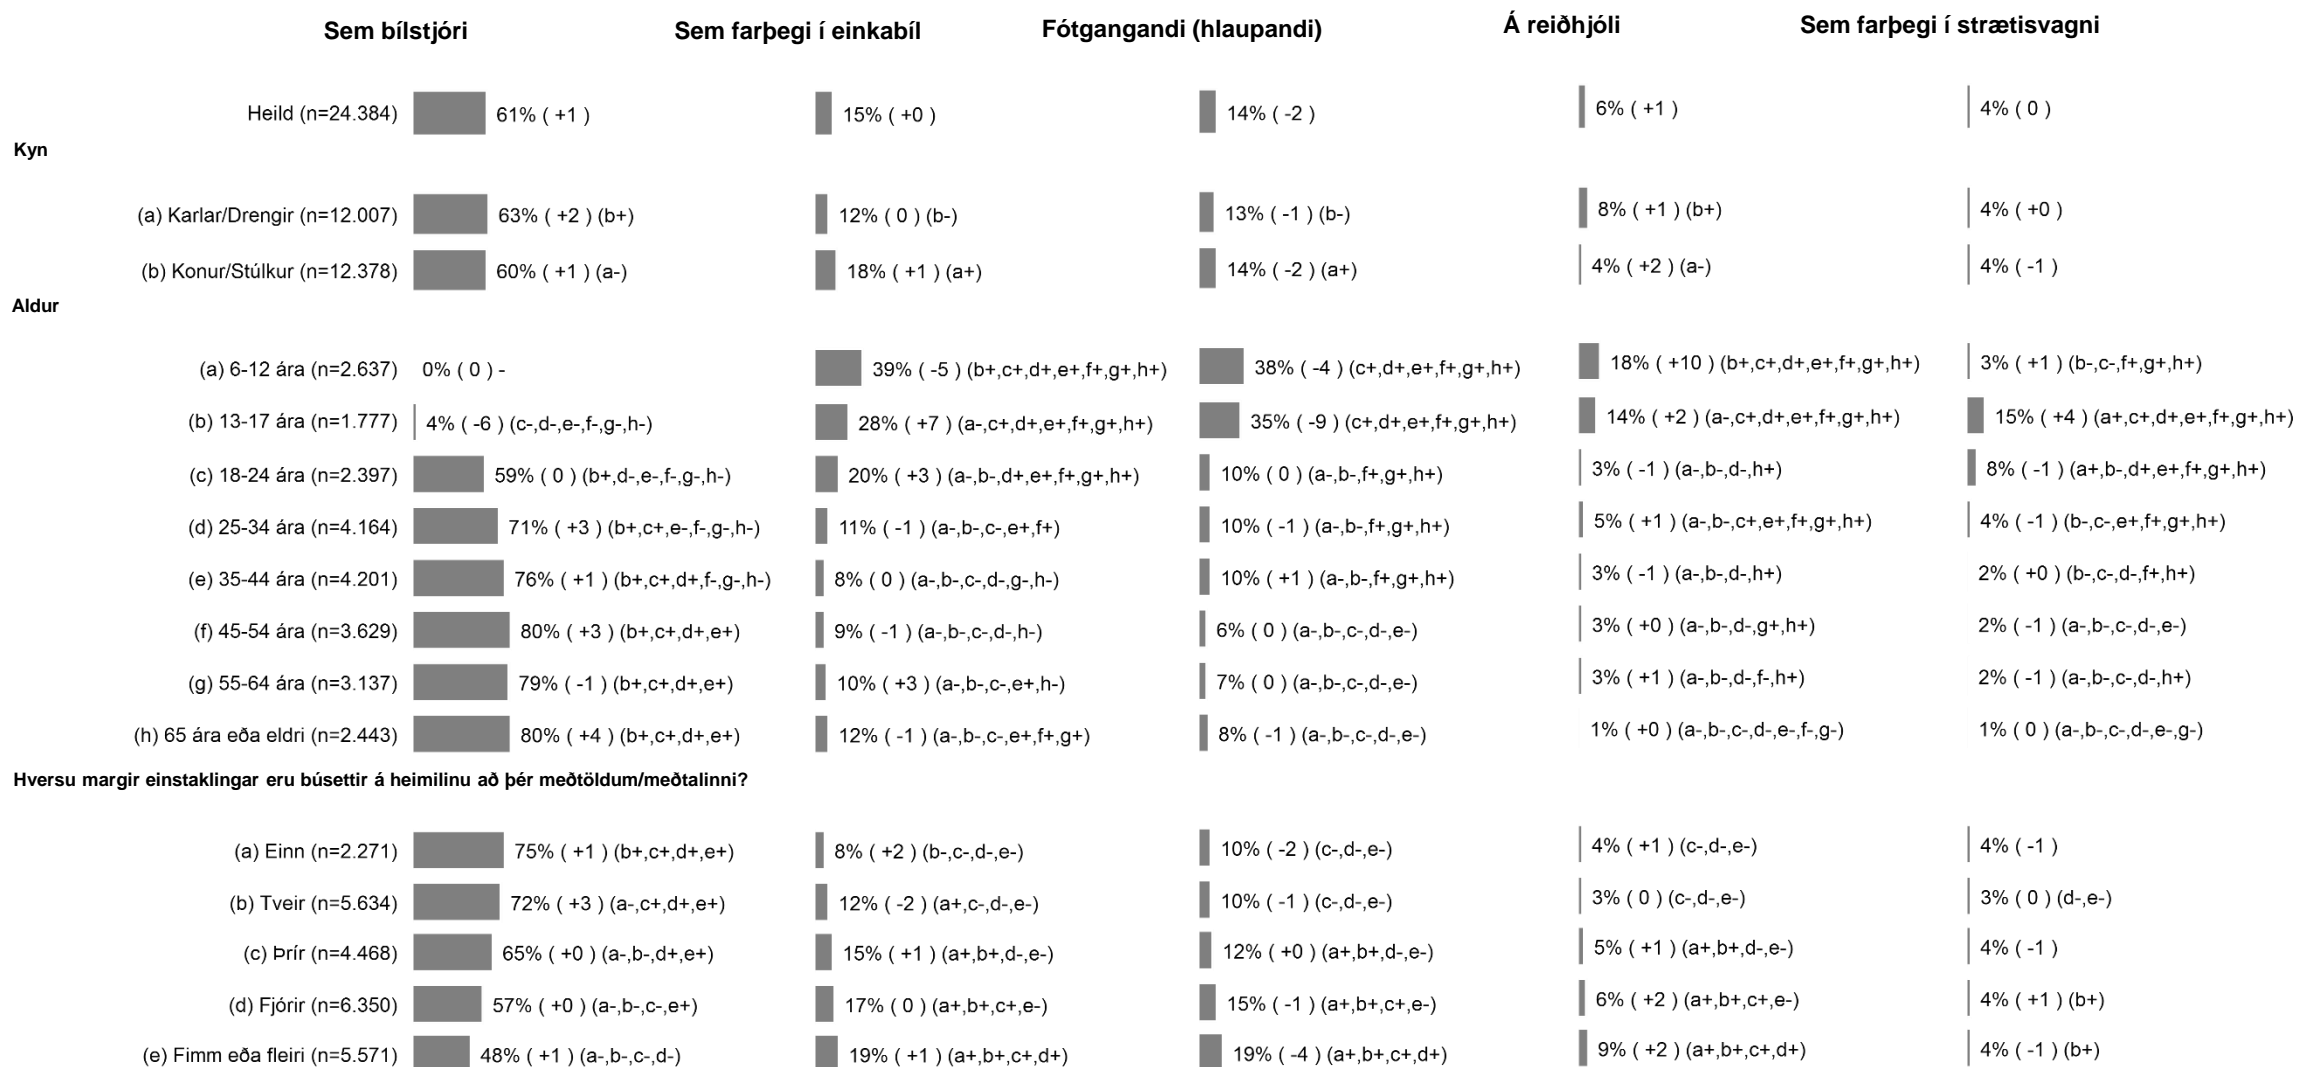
| | Sem bílstjóri | Sem farþegi í einkabíl | Fótgangandi (hlaupandi) | Á reiðhjóli | Sem farþegi í strætisvagni |
|---|---|---|---|---|---|
| Heild (n=24.384) | 61% ( +1 ) | 15% ( +0 ) | 14% ( -2 ) | 6% ( +1 ) | 4% ( 0 ) |
| **Kyn** | | | | | |
| (a) Karlar/Drengir (n=12.007) | 63% ( +2 ) (b+) | 12% ( 0 ) (b-) | 13% ( -1 ) (b-) | 8% ( +1 ) (b+) | 4% ( +0 ) |
| (b) Konur/Stúlkur (n=12.378) | 60% ( +1 ) (a-) | 18% ( +1 ) (a+) | 14% ( -2 ) (a+) | 4% ( +2 ) (a-) | 4% ( -1 ) |
| **Aldur** | | | | | |
| (a) 6-12 ára (n=2.637) | 0% ( 0 ) - | 39% ( -5 ) (b+,c+,d+,e+,f+,g+,h+) | 38% ( -4 ) (c+,d+,e+,f+,g+,h+) | 18% ( +10 ) (b+,c+,d+,e+,f+,g+,h+) | 3% ( +1 ) (b-,c-,f+,g+,h+) |
| (b) 13-17 ára (n=1.777) | 4% ( -6 ) (c-,d-,e-,f-,g-,h-) | 28% ( +7 ) (a-,c+,d+,e+,f+,g+,h+) | 35% ( -9 ) (c+,d+,e+,f+,g+,h+) | 14% ( +2 ) (a-,c+,d+,e+,f+,g+,h+) | 15% ( +4 ) (a+,c+,d+,e+,f+,g+,h+) |
| (c) 18-24 ára (n=2.397) | 59% ( 0 ) (b+,d-,e-,f-,g-,h-) | 20% ( +3 ) (a-,b-,d+,e+,f+,g+,h+) | 10% ( 0 ) (a-,b-,f+,g+,h+) | 3% ( -1 ) (a-,b-,d-,h+) | 8% ( -1 ) (a+,b-,d+,e+,f+,g+,h+) |
| (d) 25-34 ára (n=4.164) | 71% ( +3 ) (b+,c+,e-,f-,g-,h-) | 11% ( -1 ) (a-,b-,c-,e+,f+) | 10% ( -1 ) (a-,b-,f+,g+,h+) | 5% ( +1 ) (a-,b-,c+,e+,f+,g+,h+) | 4% ( -1 ) (b-,c-,e+,f+,g+,h+) |
| (e) 35-44 ára (n=4.201) | 76% ( +1 ) (b+,c+,d+,f-,g-,h-) | 8% ( 0 ) (a-,b-,c-,d-,g-,h-) | 10% ( +1 ) (a-,b-,f+,g+,h+) | 3% ( -1 ) (a-,b-,d-,h+) | 2% ( +0 ) (b-,c-,d-,f+,h+) |
| (f) 45-54 ára (n=3.629) | 80% ( +3 ) (b+,c+,d+,e+) | 9% ( -1 ) (a-,b-,c-,d-,h-) | 6% ( 0 ) (a-,b-,c-,d-,e-) | 3% ( +0 ) (a-,b-,d-,g+,h+) | 2% ( -1 ) (a-,b-,c-,d-,e-) |
| (g) 55-64 ára (n=3.137) | 79% ( -1 ) (b+,c+,d+,e+) | 10% ( +3 ) (a-,b-,c-,e+,h-) | 7% ( 0 ) (a-,b-,c-,d-,e-) | 3% ( +1 ) (a-,b-,d-,f-,h+) | 2% ( -1 ) (a-,b-,c-,d-,h+) |
| (h) 65 ára eða eldri (n=2.443) | 80% ( +4 ) (b+,c+,d+,e+) | 12% ( -1 ) (a-,b-,c-,e+,f+,g+) | 8% ( -1 ) (a-,b-,c-,d-,e-) | 1% ( +0 ) (a-,b-,c-,d-,e-,f-,g-) | 1% ( 0 ) (a-,b-,c-,d-,e-,g-) |
| **Hversu margir einstaklingar eru búsettir á heimilinu að þér meðtöldum/meðtalinni?** | | | | | |
| (a) Einn (n=2.271) | 75% ( +1 ) (b+,c+,d+,e+) | 8% ( +2 ) (b-,c-,d-,e-) | 10% ( -2 ) (c-,d-,e-) | 4% ( +1 ) (c-,d-,e-) | 4% ( -1 ) |
| (b) Tveir (n=5.634) | 72% ( +3 ) (a-,c+,d+,e+) | 12% ( -2 ) (a+,c-,d-,e-) | 10% ( -1 ) (c-,d-,e-) | 3% ( 0 ) (c-,d-,e-) | 3% ( 0 ) (d-,e-) |
| (c) Þrír (n=4.468) | 65% ( +0 ) (a-,b-,d+,e+) | 15% ( +1 ) (a+,b+,d-,e-) | 12% ( +0 ) (a+,b+,d-,e-) | 5% ( +1 ) (a+,b+,d-,e-) | 4% ( -1 ) |
| (d) Fjórir (n=6.350) | 57% ( +0 ) (a-,b-,c-,e+) | 17% ( 0 ) (a+,b+,c+,e-) | 15% ( -1 ) (a+,b+,c+,e-) | 6% ( +2 ) (a+,b+,c+,e-) | 4% ( +1 ) (b+) |
| (e) Fimm eða fleiri (n=5.571) | 48% ( +1 ) (a-,b-,c-,d-) | 19% ( +1 ) (a+,b+,c+,d+) | 19% ( -4 ) (a+,b+,c+,d+) | 9% ( +2 ) (a+,b+,c+,d+) | 4% ( -1 ) (b+) |